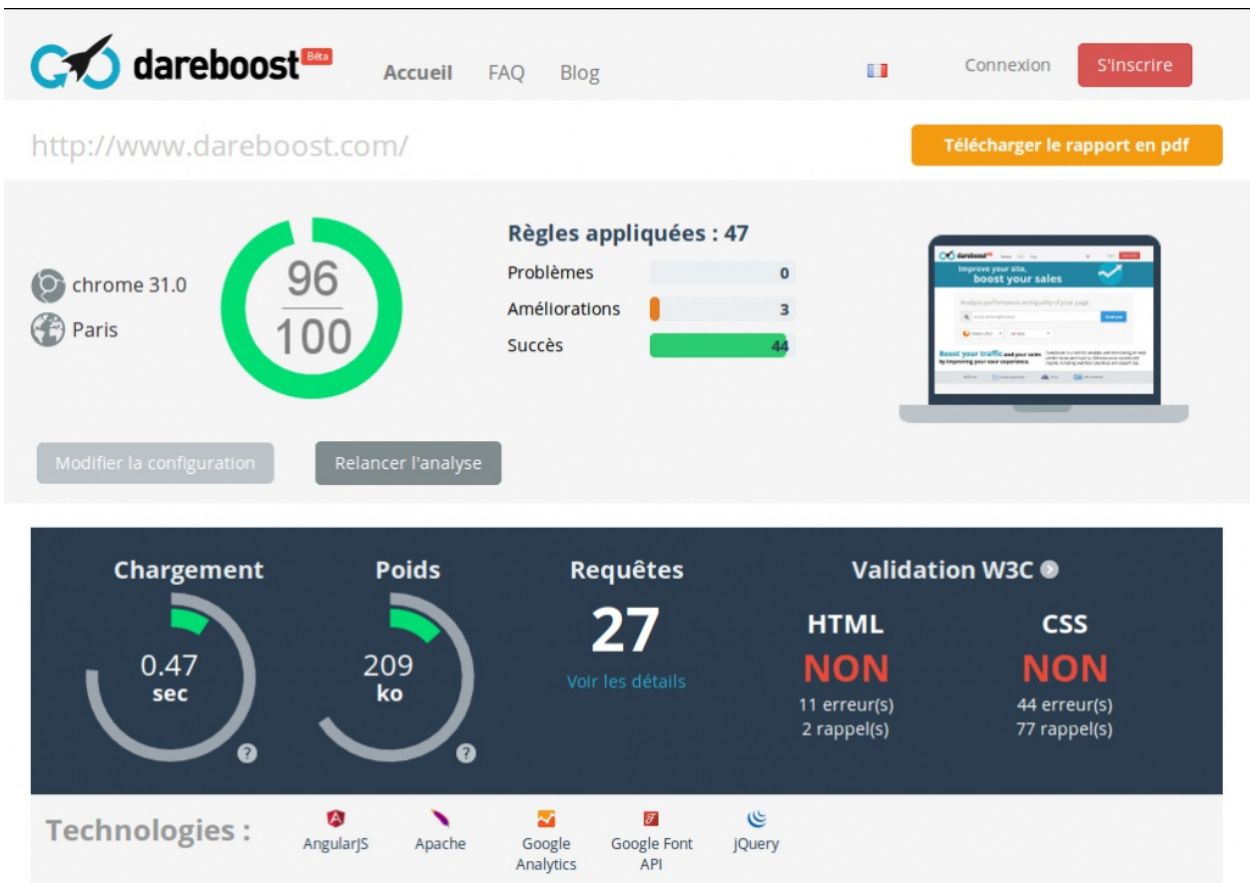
dareboost Bêta Accueil FAQ Blog Connexion S'inscrire

http://www.dareboost.com/

Télécharger le rapport en pdf

chrome 31.0
Paris

96
100

Règles appliquées : 47

| Problèmes | 0 |
|---|---|
| Améliorations | 3 |
| Succès | 44 |

Modifier la configuration
Relancer l'analyse

Chargement
0.47
sec

Poids
209
ko

Requêtes
27
Voir les détails

Validation W3C

HTML
NON
11 erreur(s)
2 rappel(s)

CSS
NON
44 erreur(s)
77 rappel(s)

Technologies :
AngularJS
Apache
Google Analytics
Google Font API
jQuery